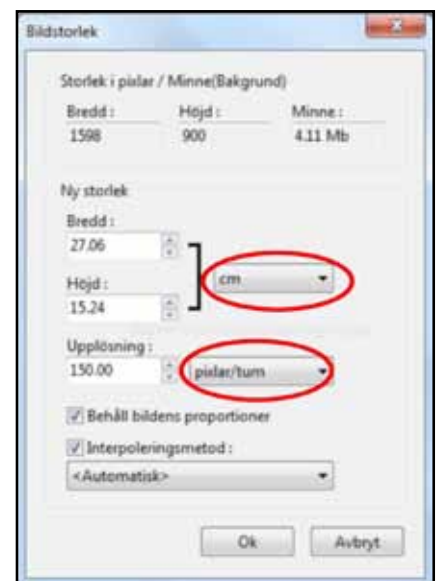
Bildstorlek

Storlek i pixlar / Minne(Bakgrund)

| Bredd : | Höjd : | Minne : |
|---|---|---|
| 1598 | 900 | 4.11 Mb |

Ny storlek

Bredd :
27.06

Höjd :
15.24

cm

Upplösning :
150.00

pixlar/tum

Behåll bildens proportioner

Interpoleringsmetod :
<Automatisk>

Ok
Avbryt